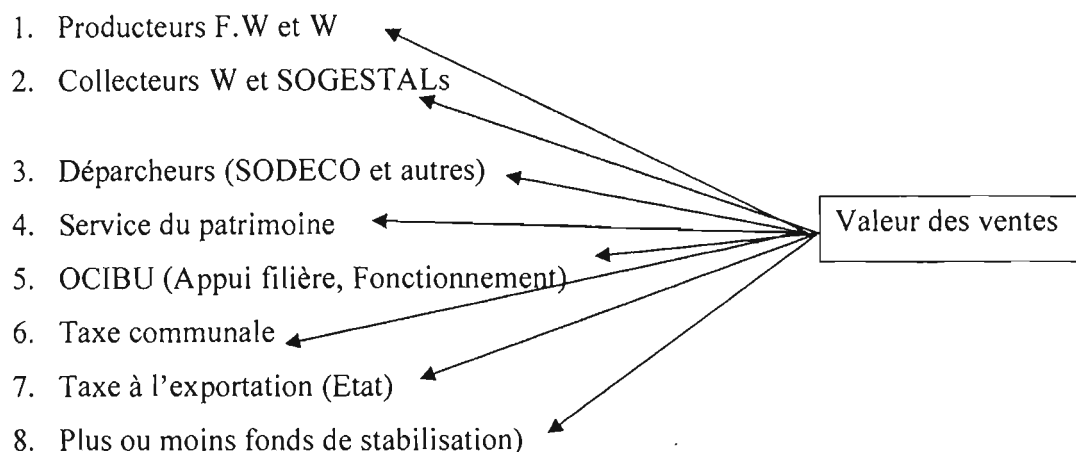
1. Producteurs F.W et W
2. Collecteurs W et SOGESTALs
3. Déparcheurs (SODECO et autres)
4. Service du patrimoine
5. OCIBU (Appui filière, Fonctionnement)
6. Taxe communale
7. Taxe à l'exportation (Etat)
8. Plus ou moins fonds de stabilisation)

Valeur des ventes